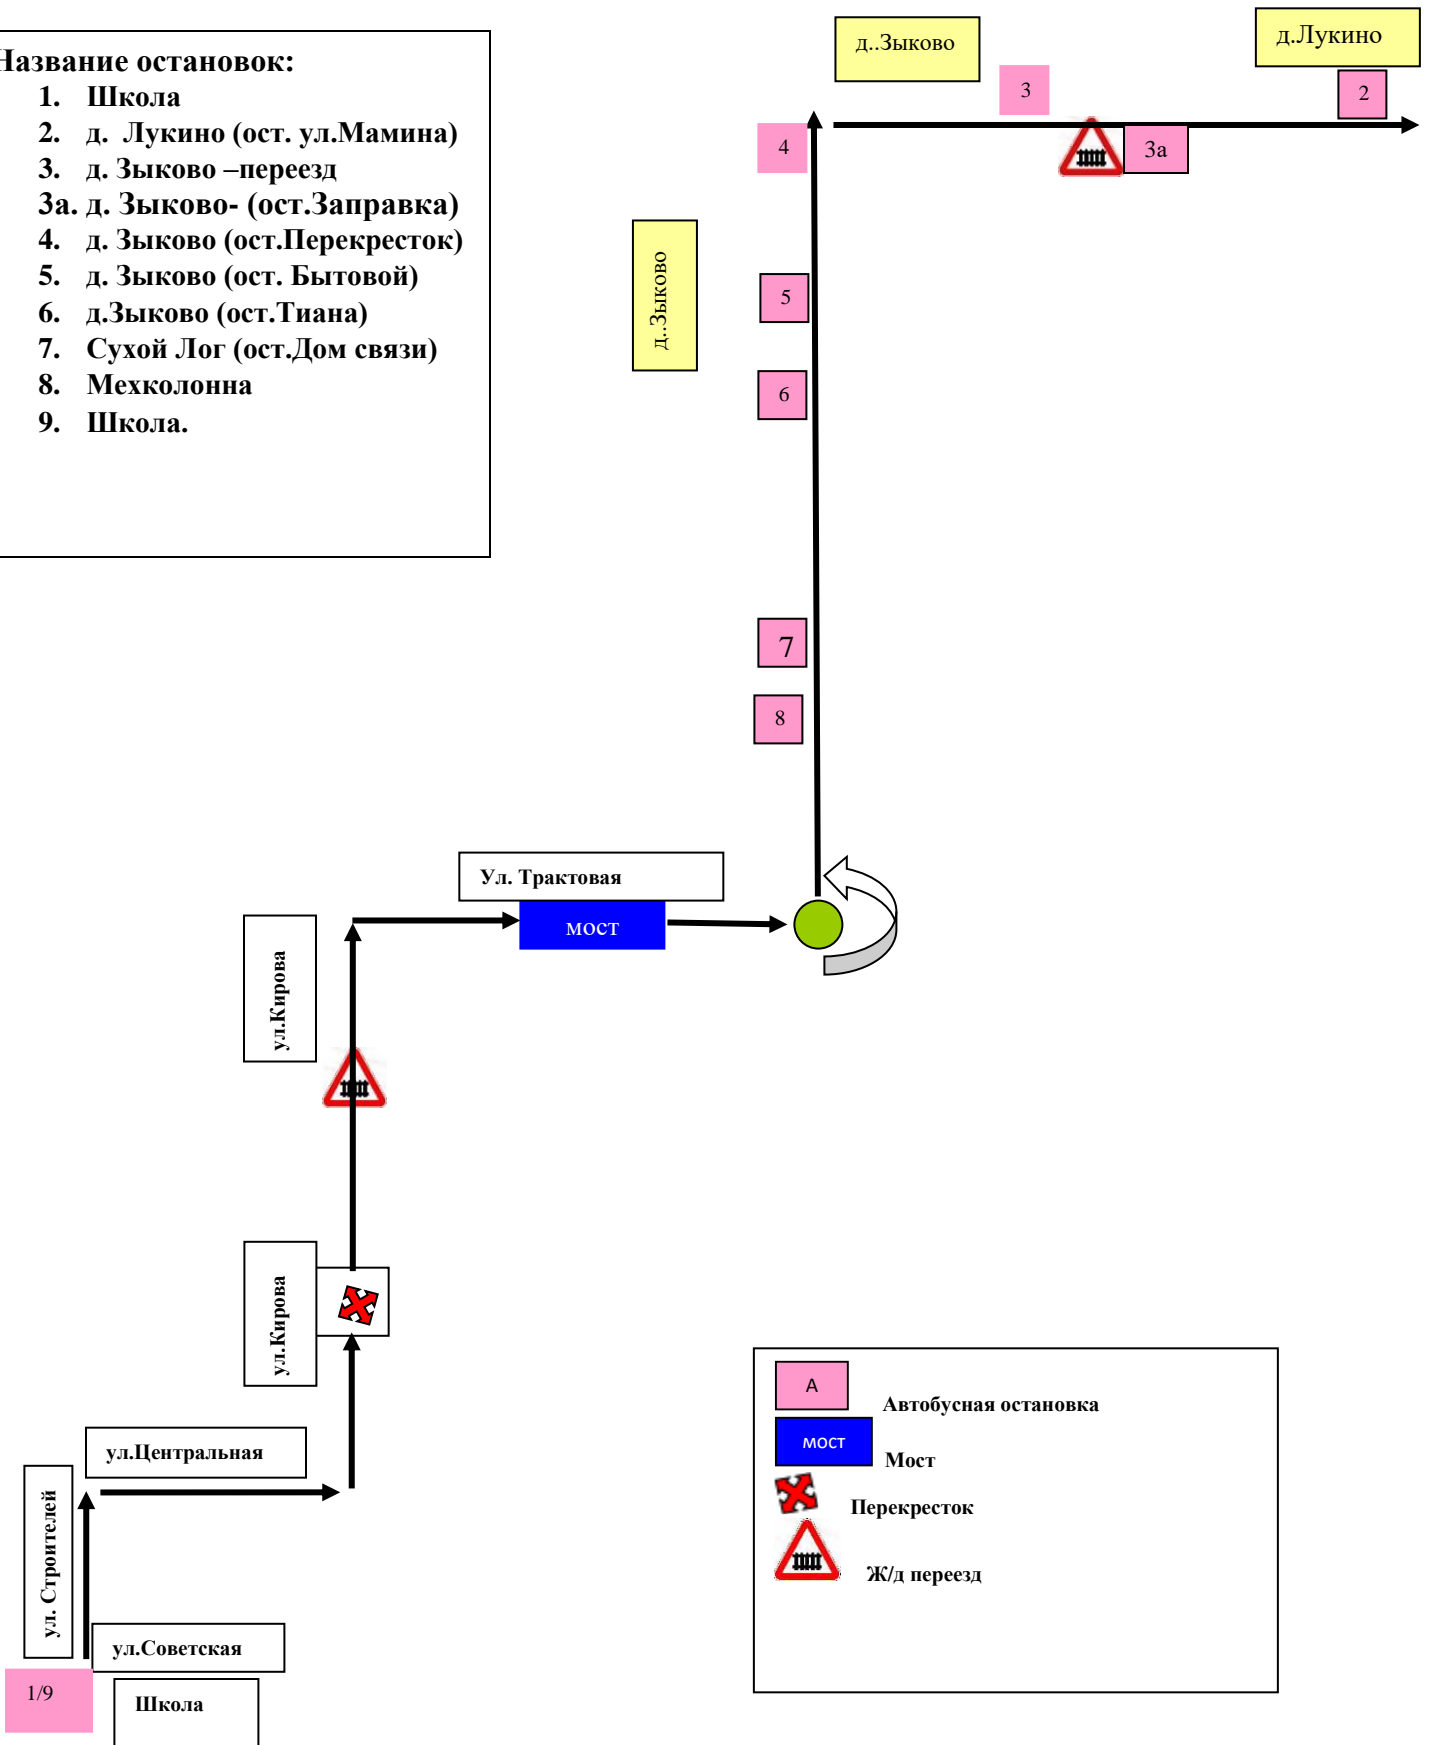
Название остановок:
1. Школа
2. д. Лукино (ост. ул.Мамина)
3. д. Зыково –переезд
3а. д. Зыково- (ост.Заправка)
4. д. Зыково (ост.Перекресток)
5. д. Зыково (ост. Бытовой)
6. д.Зыково (ост.Тиана)
7. Сухой Лог (ост.Дом связи)
8. Мехколонна
9. Школа.

д..Зыково

д.Лукино

3

2

4

3а

д..Зыково

5

6

7

8

Ул. Трактовая

мост

ул.Кирова

ул.Кирова

ул.Центральная

ул. Строителей

ул.Советская

1/9

Школа

А

Автобусная остановка

мост

Мост

Перекресток

Ж/д переезд